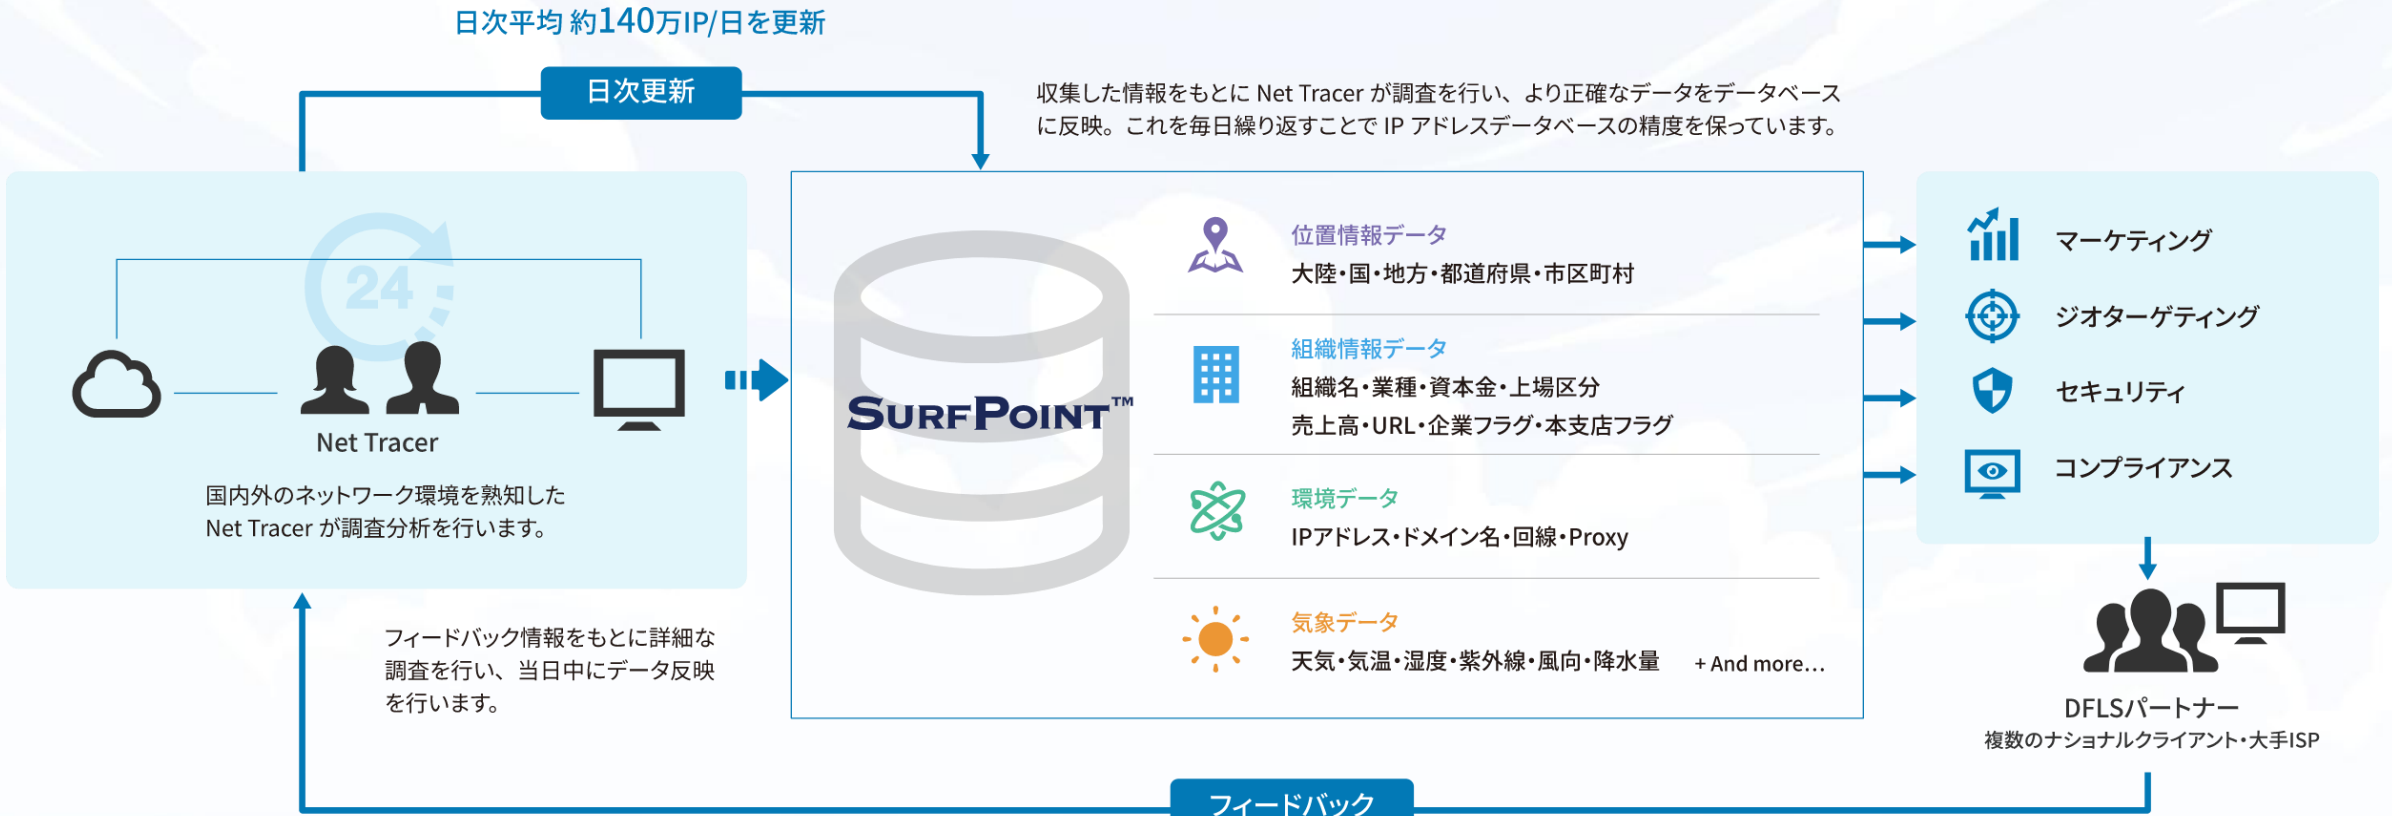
日次平均 約140万IP/日を更新

日次更新

収集した情報をもとに Net Tracer が調査を行い、より正確なデータをデータベースに反映。これを毎日繰り返すことで IP アドレスデータベースの精度を保っています。

24

Net Tracer

国内外のネットワーク環境を熟知した Net Tracer が調査分析を行います。

SURFPOINT™

位置情報データ
大陸・国・地方・都道府県・市区町村

組織情報データ
組織名・業種・資本金・上場区分
売上高・URL・企業フラグ・本支店フラグ

環境データ
IPアドレス・ドメイン名・回線・Proxy

気象データ
天気・気温・湿度・紫外線・風向・降水量

+ And more...

マーケティング

ジオターゲティング

セキュリティ

コンプライアンス

DFLSパートナー
複数のナショナルクライアント・大手ISP

フィードバック情報をもとに詳細な調査を行い、当日中にデータ反映を行います。

フィードバック